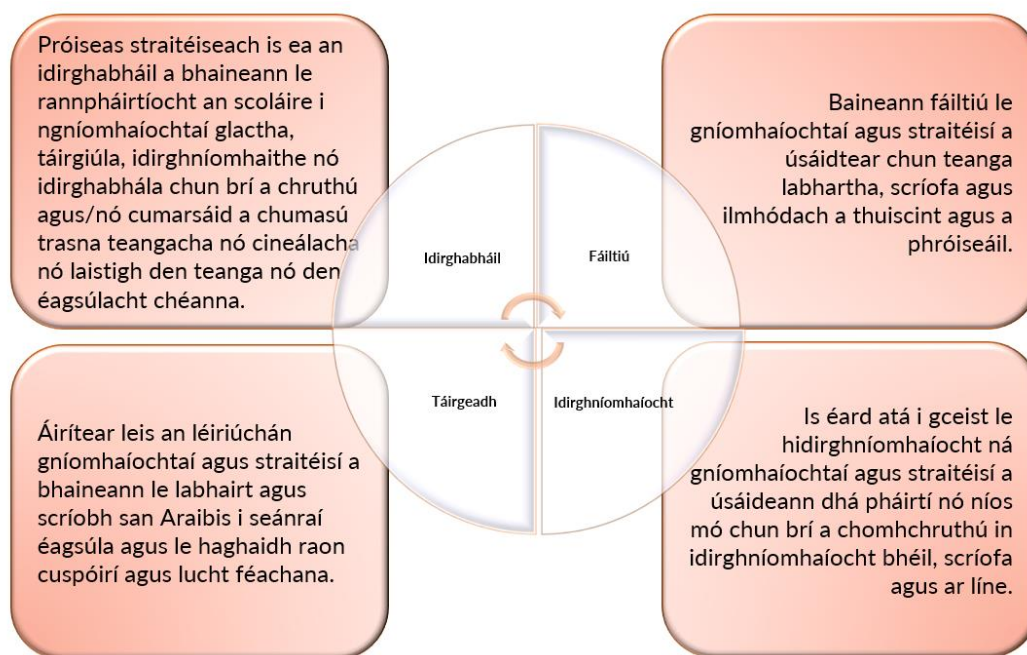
Próiseas straitéiseach is ea an idirghabháil a bhaineann le rannpháirtíocht an scoláire i ngníomhaíochtaí glactha, táirgiúla, idirghníomhaithe nó idirghabhála chun brí a chruthú agus/nó cumarsáid a chumasú trasna teangacha nó cineálacha nó laistigh den teanga nó den éagsúlacht chéanna.

Baineann fáiltiú le gníomhaíochtaí agus straitéisí a úsáidtear chun teanga labhartha, scríofa agus ilmhódach a thuiscint agus a phróiseáil.

Idirghabháil

Fáiltiú

Táirgeadh

Idirghníomhaíocht

Áirítear leis an léiriúchán gníomhaíochtaí agus straitéisí a bhaineann le labhairt agus scríobh san Araibis i seánraí éagsúla agus le haghaidh raon cuspóirí agus lucht féachana.

Is éard atá i gceist le hidirghníomhaíocht ná gníomhaíochtaí agus straitéisí a úsáideann dhá pháirtí nó níos mó chun brí a chomhchruthú in idirghníomhaíocht bhéil, scríofa agus ar líne.